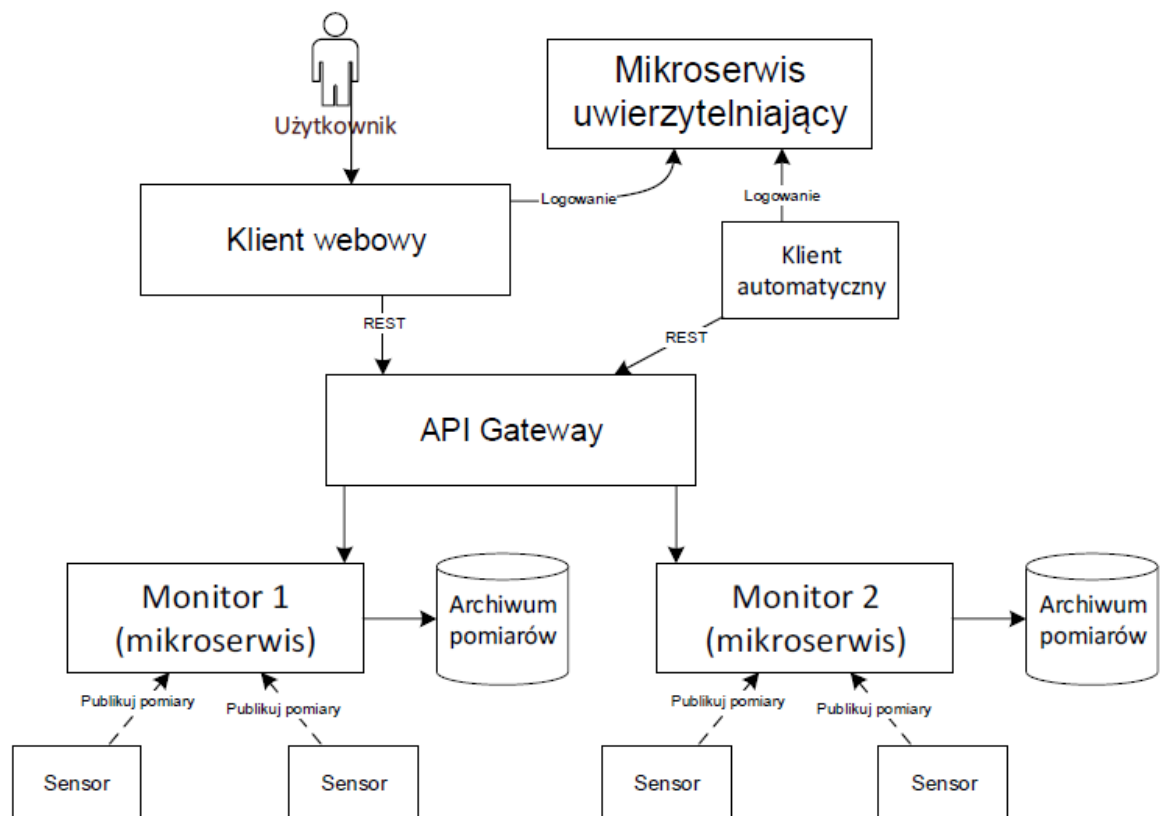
Użytkownik

Mikroserwis uwierzytelniający

Logowanie

Logowanie

Klient webowy

Klient automatyczny

REST

REST

API Gateway

Monitor 1 (mikroserwis)

Archiwum pomiarów

Monitor 2 (mikroserwis)

Archiwum pomiarów

Publikuj pomiary

Publikuj pomiary

Publikuj pomiary

Publikuj pomiary

Sensor

Sensor

Sensor

Sensor